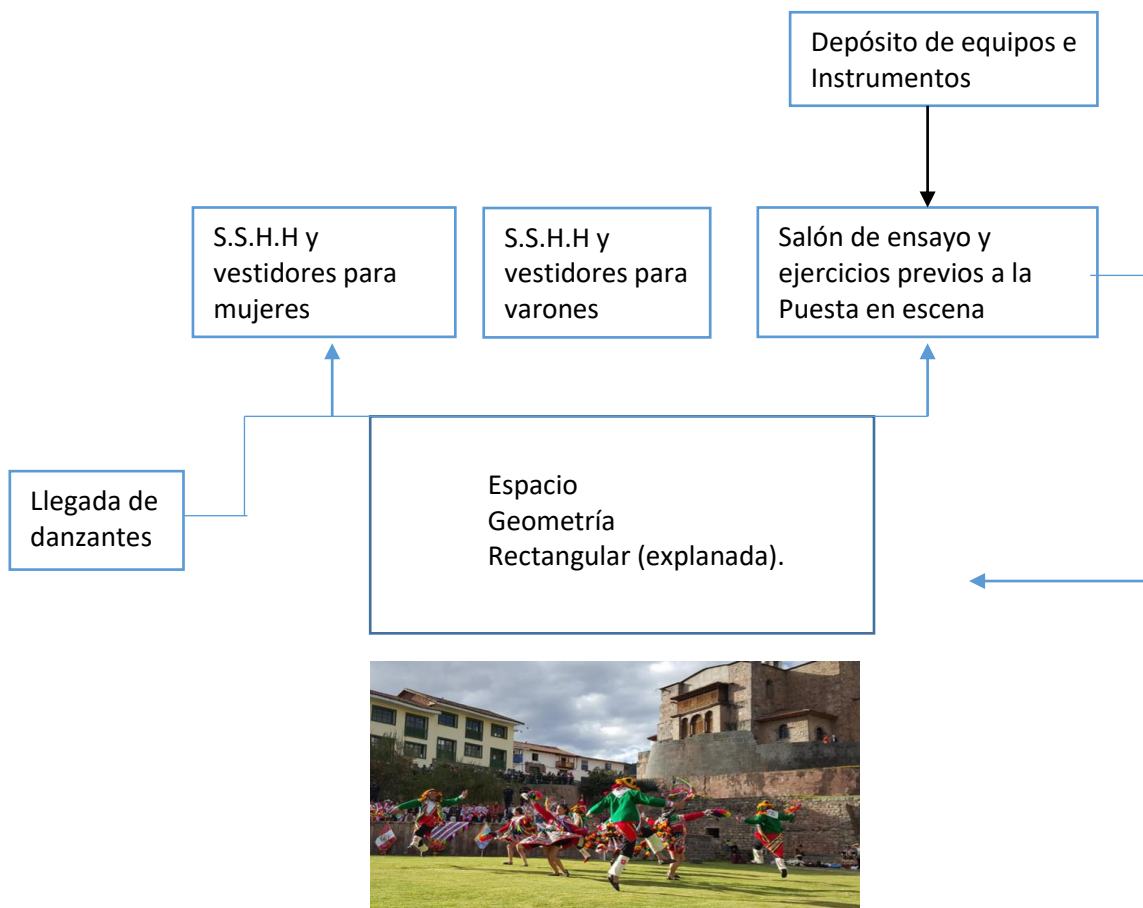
Depósito de equipos e Instrumentos

S.S.H.H y vestidores para mujeres

S.S.H.H y vestidores para varones

Salón de ensayo y ejercicios previos a la Puesta en escena

Llegada de danzantes

Espacio
Geometría
Rectangular (explanada).